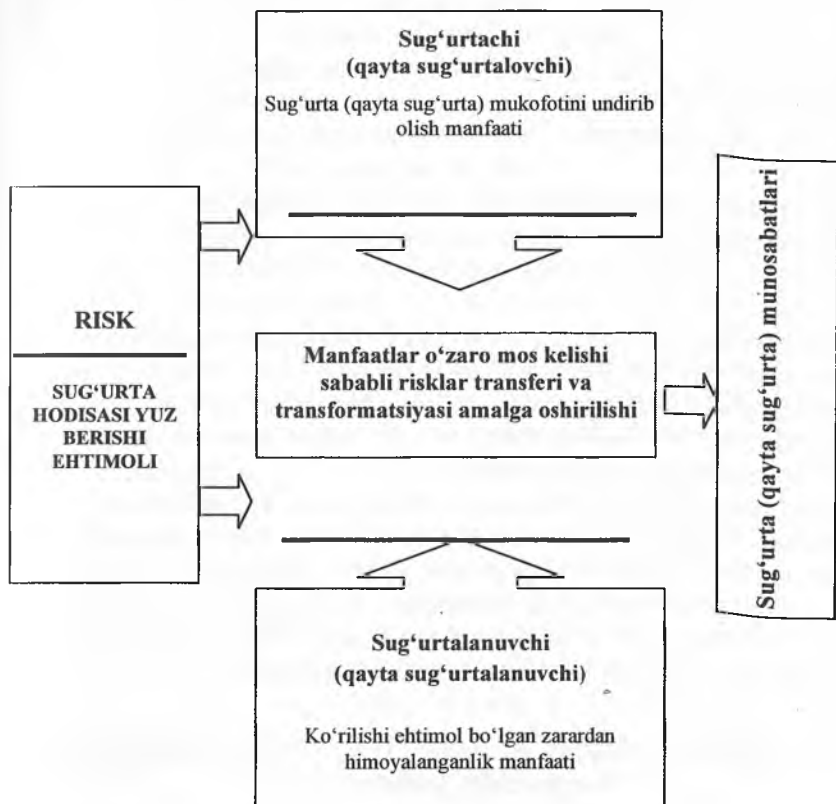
Sug'urtachi
(qayta sug'urtalovchi)

Sug'urta (qayta sug'urta) mukofotini undirib olish manfaati

RISK

SUG'URTA HODISASI YUZ BERISHI EHTIMOLI

Manfaatlar o'zaro mos kelishi sababli risklar transferi va transformatsiyasi amalga oshirilishi

Sug'urta (qayta sug'urta) munosabatlari

Sug'urtalanuvchi
(qayta sug'urtalanuvchi)

Ko'rilishi ehtimol bo'lgan zarardan himoyalanganlik manfaati